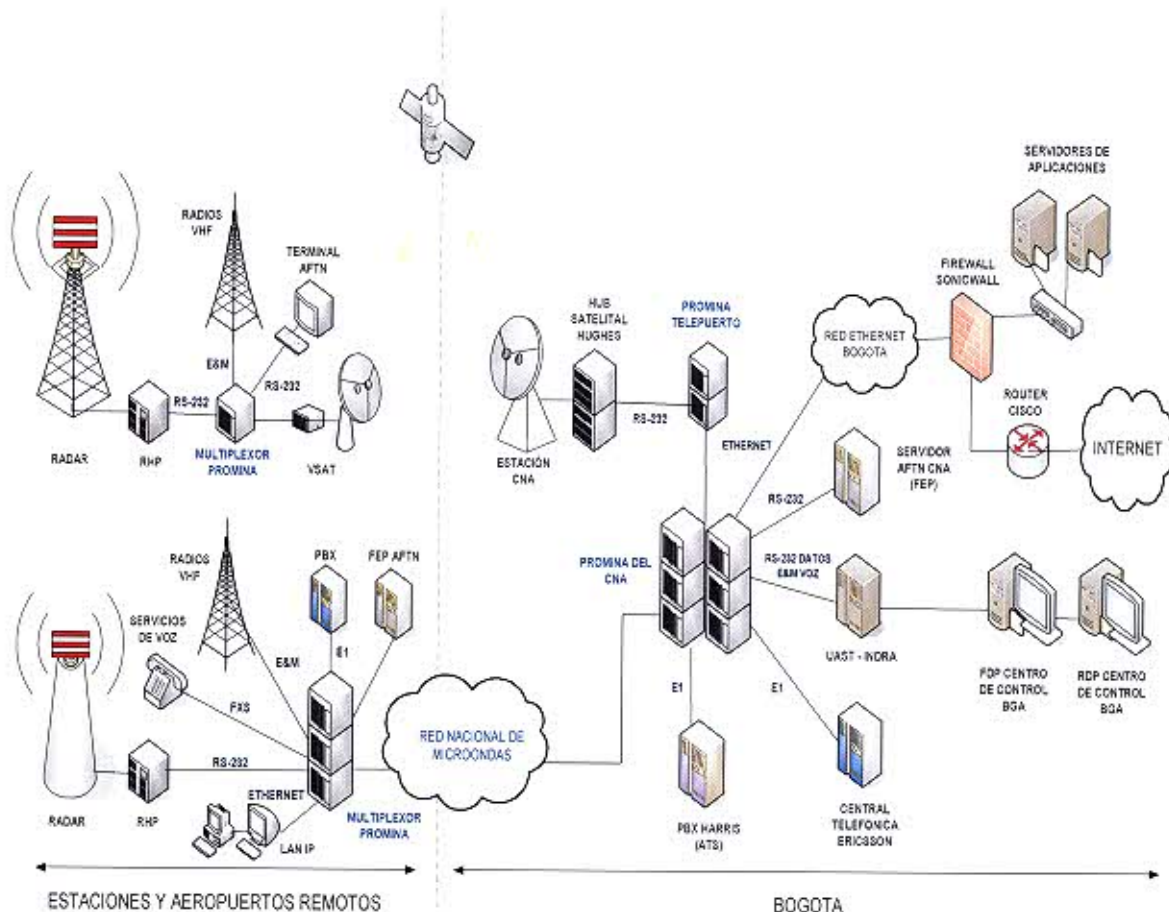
RADIOS VHF

TERMINAL AFTN

E&M

RS-232

RS-232

RADAR

RHP

MULTIPLEXOR PROMINA

VSAT

RADIOS VHF

PBX

FEP AFTN

SERVICIOS DE VOZ

E&M

E1

FXS

RS-232

ETHERNET

RADAR

RHP

LAN IP

MULTIPLEXOR PROMINA

RED NACIONAL DE MICROONDAS

ESTACIONES Y AEROPUERTOS REMOTOS

HUB SATELITAL HUGHES

PROMINA TELEPUERTO

ESTACIÓN CNA

RS-232

ETHERNET

RED ETHERNET BOGOTA

FIREWALL SONICWALL

SERVIDORES DE APLICACIONES

ROUTER CISCO

INTERNET

SERVIDOR AFTN CNA (FEP)

RS-232

PROMINA DEL CNA

RS-232 DATOS E&M VOZ

UAST - INDRA

FDP CENTRO DE CONTROL BGA

RDP CENTRO DE CONTROL BGA

E1

E1

PBX HARRIS (ATS)

CENTRAL TELEFONICA ERICSSON

BOGOTA